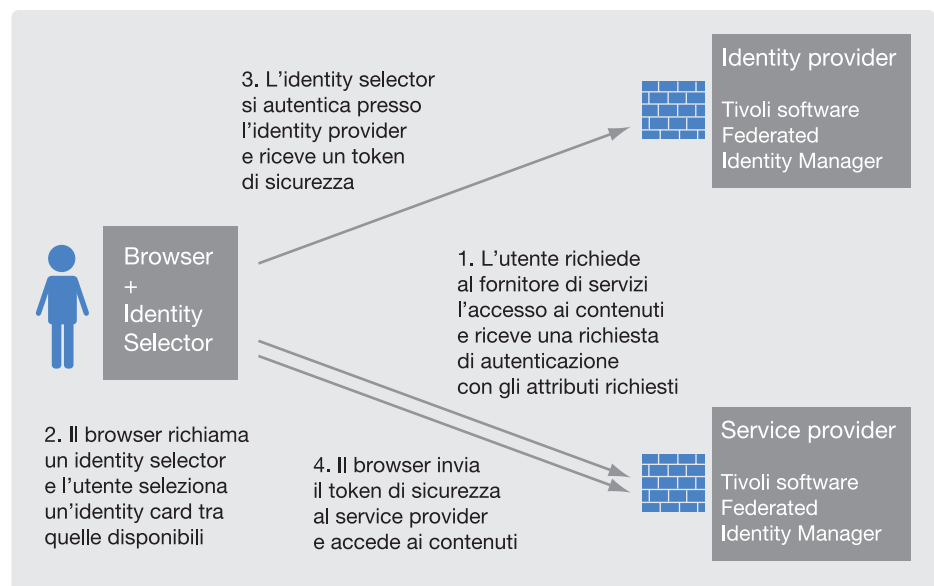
3. L'identity selector si autentica presso l'identity provider e riceve un token di sicurezza

Identity provider

Tivoli software Federated Identity Manager

Browser + Identity Selector

1. L'utente richiede al fornitore di servizi l'accesso ai contenuti e riceve una richiesta di autenticazione con gli attributi richiesti

2. Il browser richiama un identity selector e l'utente seleziona un'identity card tra quelle disponibili

4. Il browser invia il token di sicurezza al service provider e accede ai contenuti

Service provider

Tivoli software Federated Identity Manager